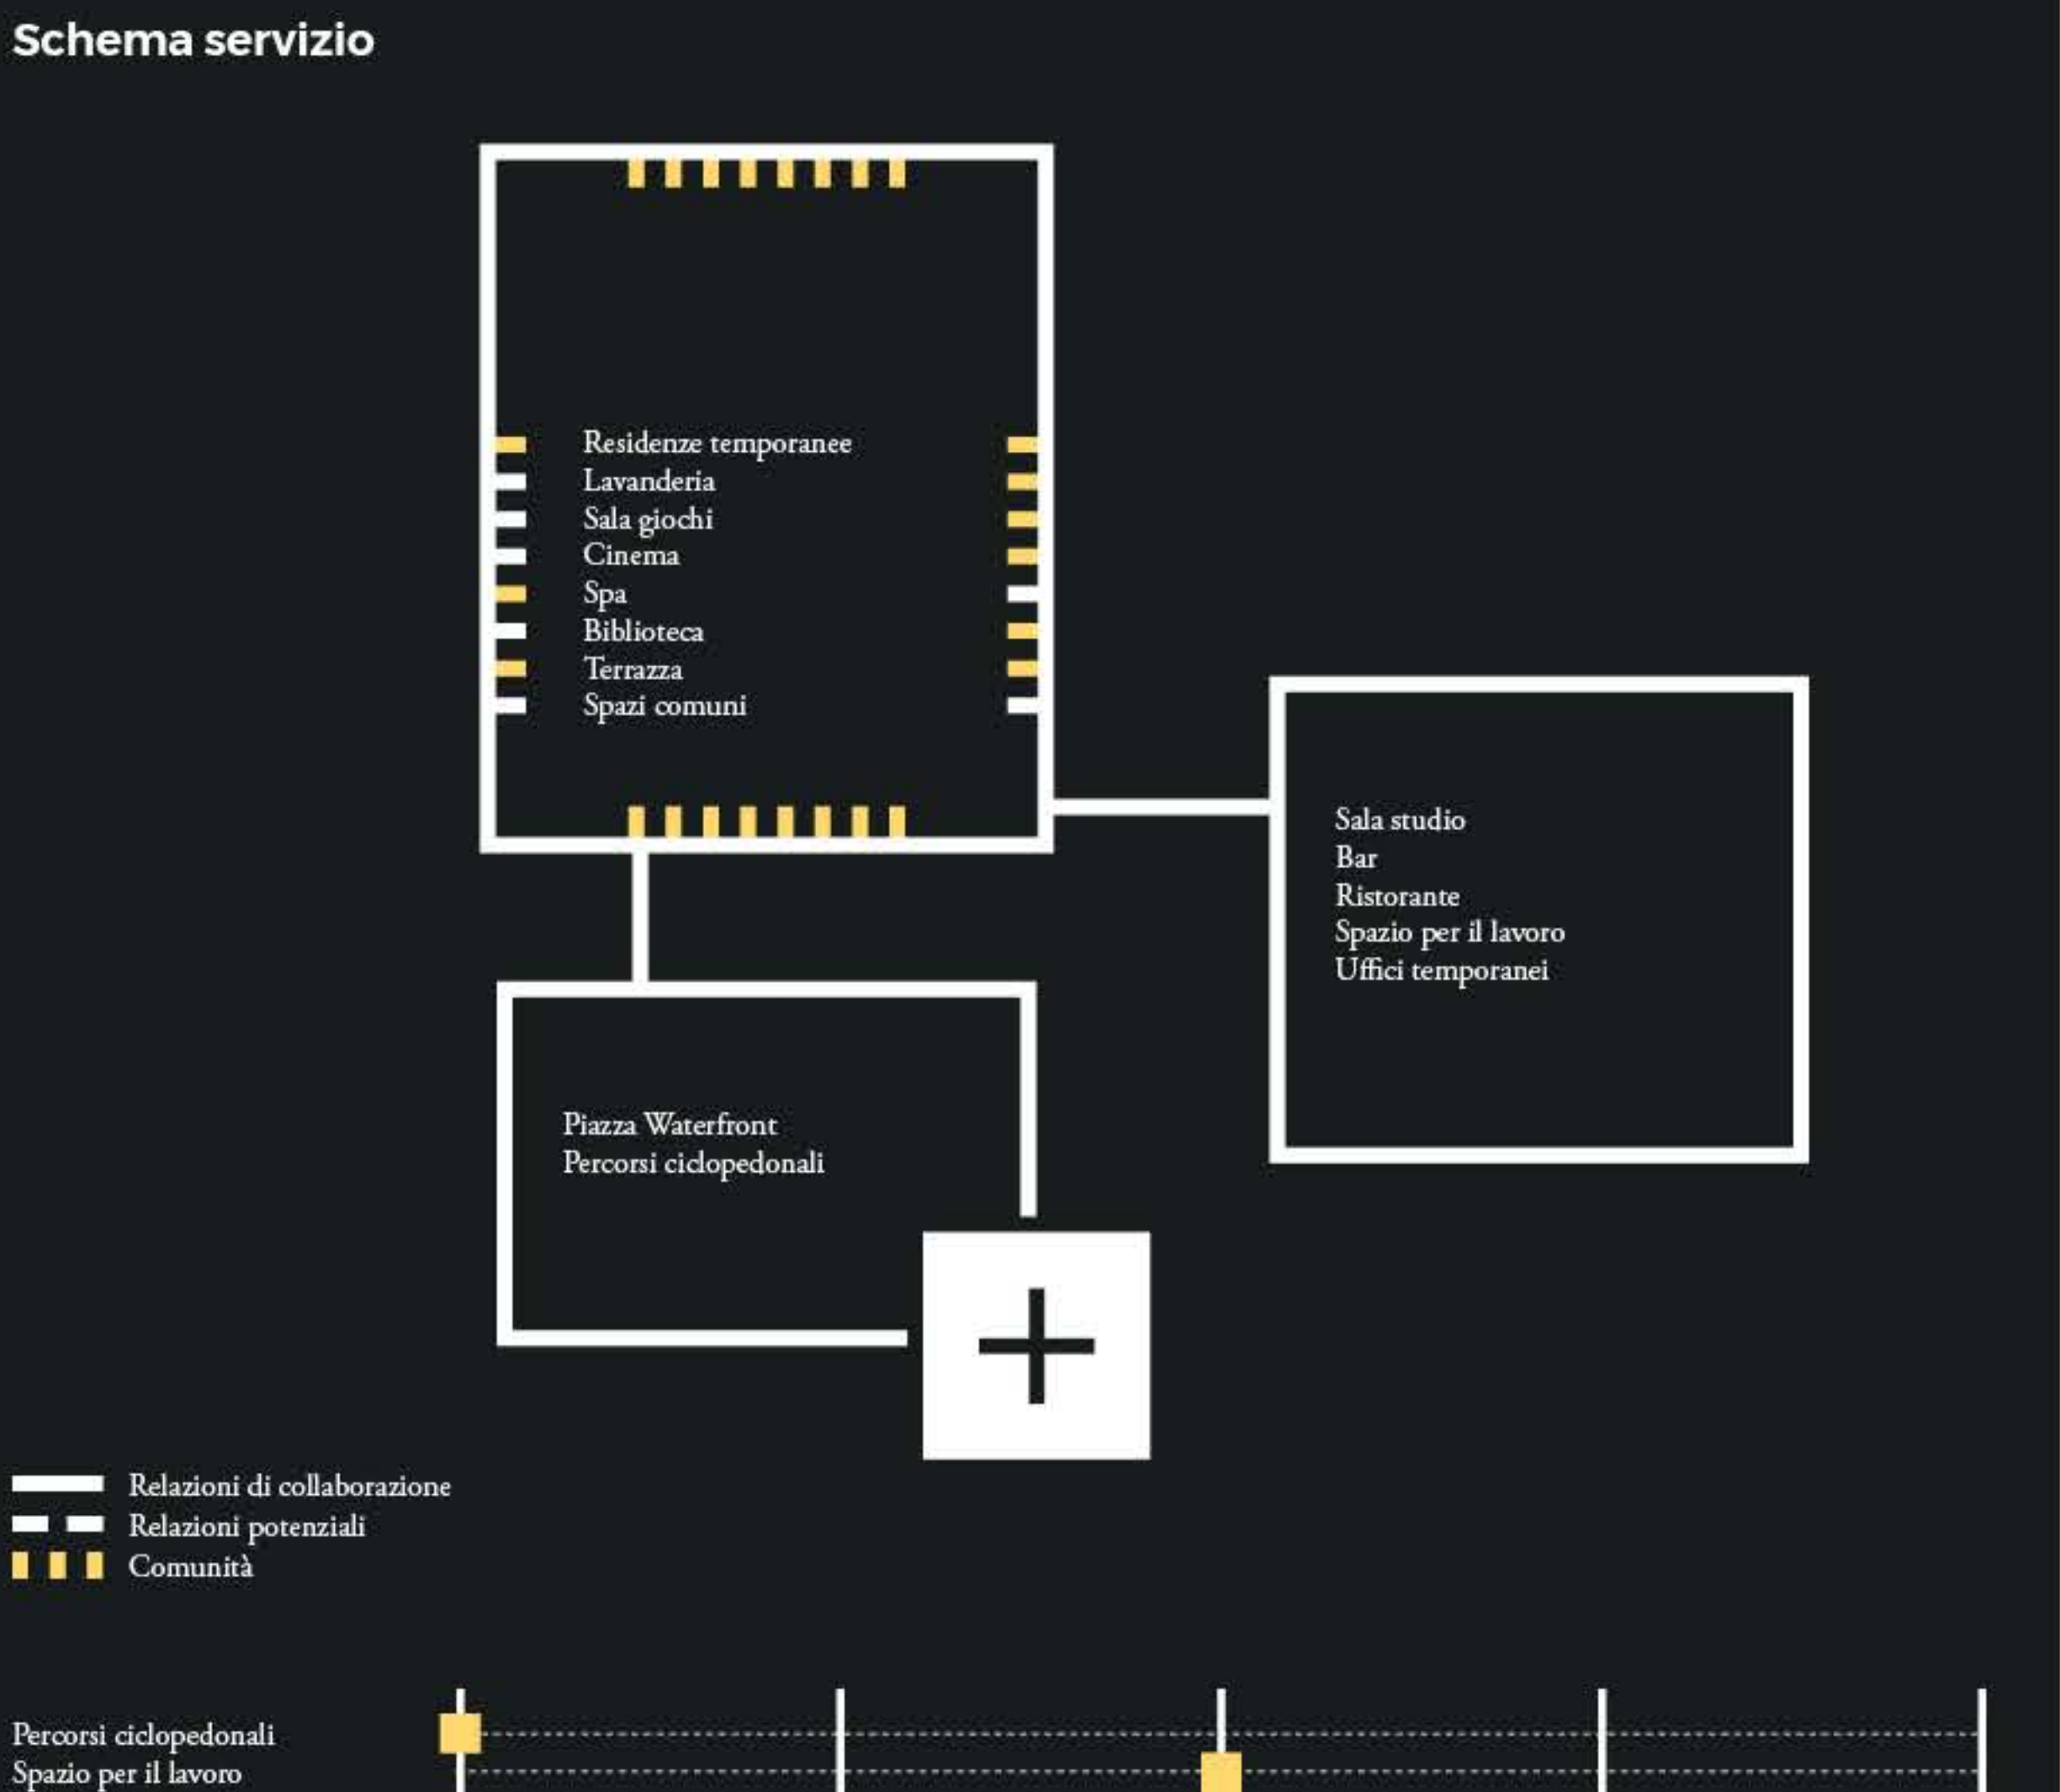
Schema servizio

Residenze temporanee
Lavanderia
Sala giochi
Cinema
Spa
Biblioteca
Terrazza
Spazi comuni

Sala studio
Bar
Ristorante
Spazio per il lavoro
Uffici temporanei

Piazza Waterfront
Percorsi ciclopedonali

+

Relazioni di collaborazione
Relazioni potenziali
Comunità

Percorsi ciclopedonali
Spazio per il lavoro